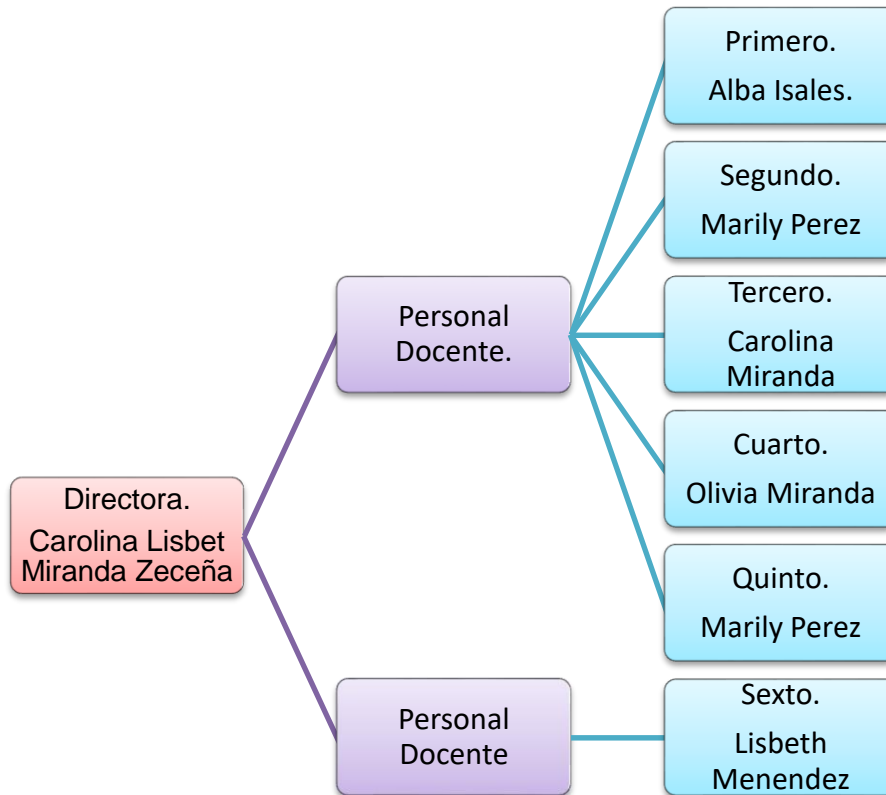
Directora.

Carolina Lisbet Miranda Zeceña

Personal Docente.

Primero.

Alba Isales.

Segundo.

Marily Perez

Tercero.

Carolina Miranda

Cuarto.

Olivia Miranda

Quinto.

Marily Perez

Personal Docente

Sexto.

Lisbeth Menendez